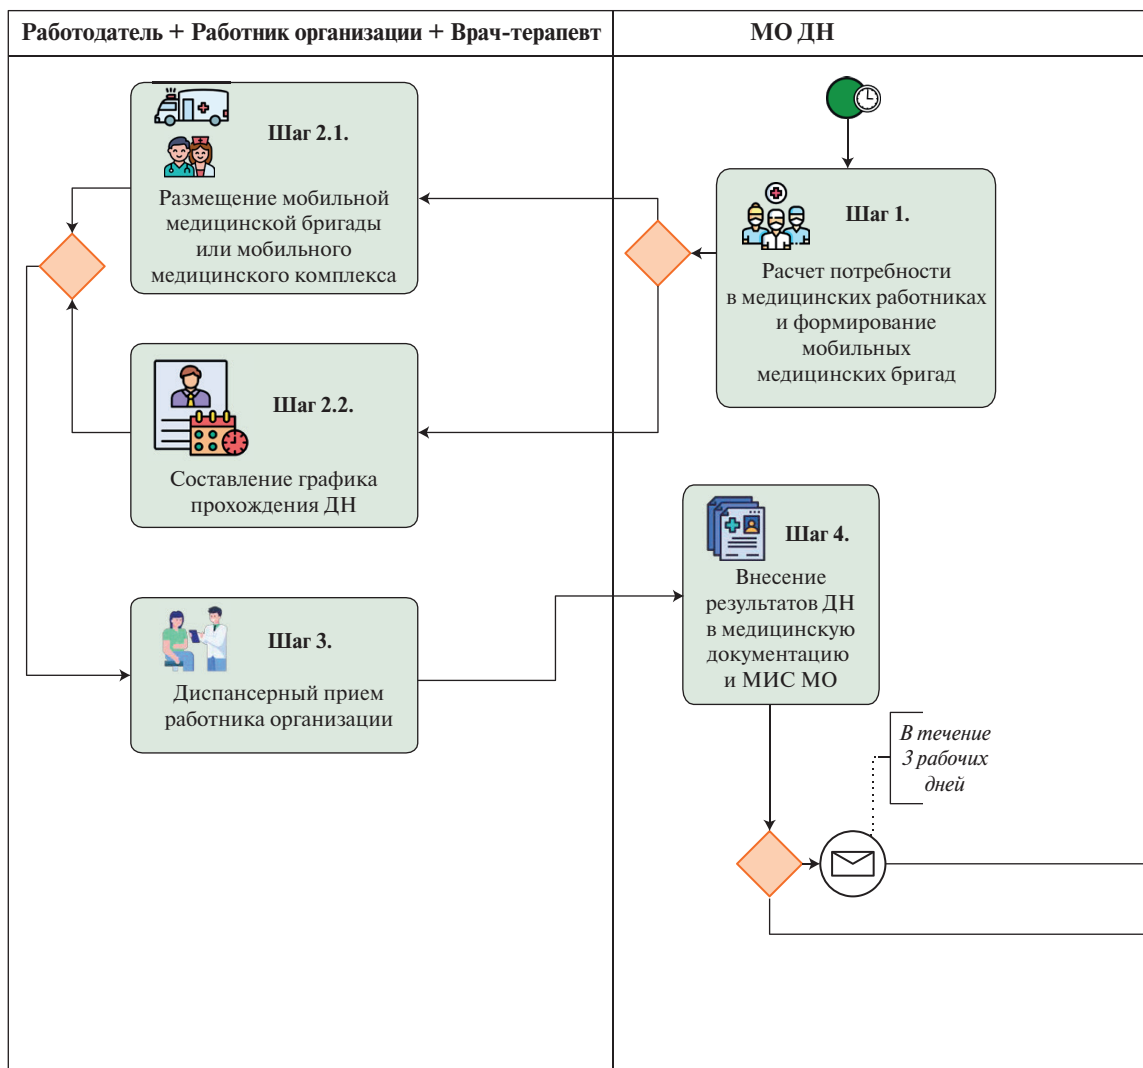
| Работодатель + Работник организации + Врач-терапевт | МО ДН |
|---|---|

Шаг 1.
Расчет потребности в медицинских работниках и формирование мобильных медицинских бригад

Шаг 2.1.
Размещение мобильной медицинской бригады или мобильного медицинского комплекса

Шаг 2.2.
Составление графика прохождения ДН

Шаг 3.
Диспансерный прием работника организации

Шаг 4.
Внесение результатов ДН в медицинскую документацию и МИС МО

В течение 3 рабочих дней